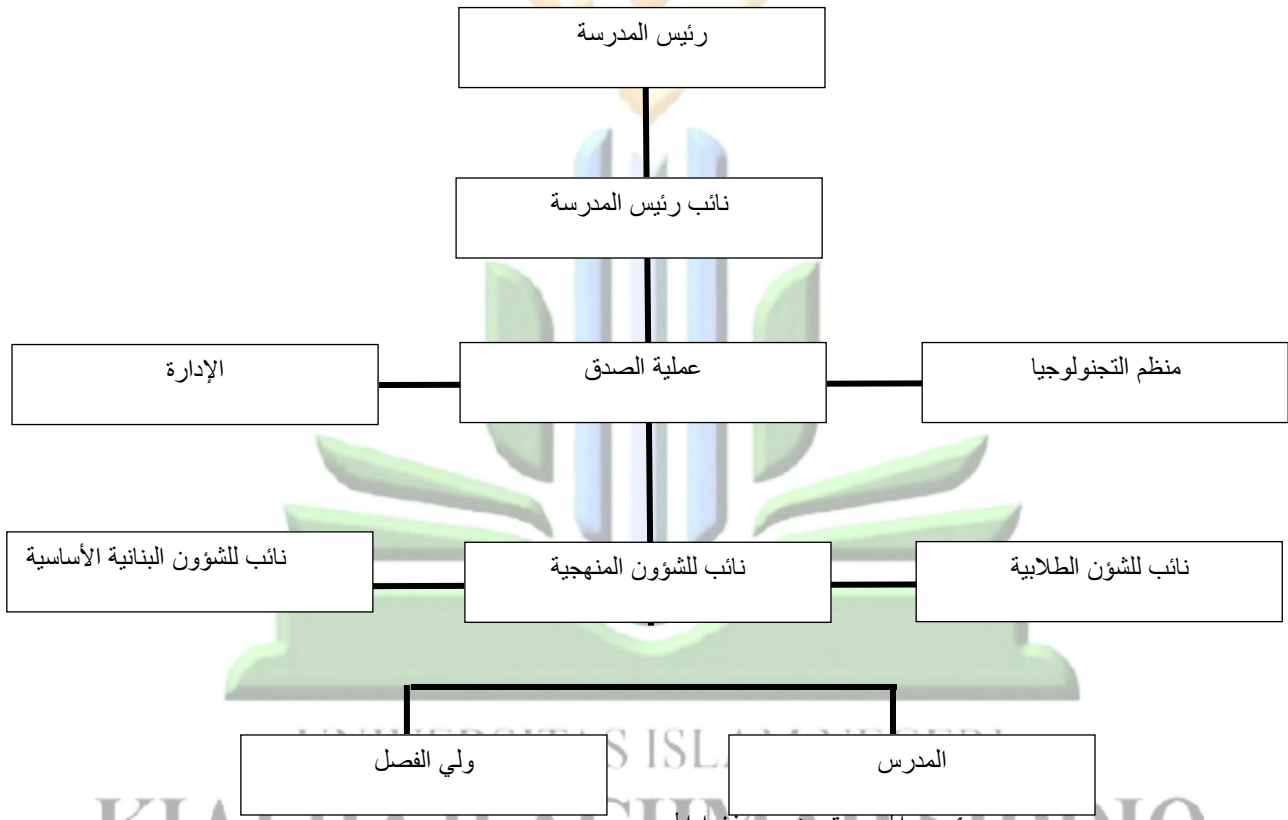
رئيس المدرسة

نائب رئيس المدرسة

الإدارة

عملية الصدق

منظم التجنولوجيا

نائب للشؤون البنانية الأساسية

نائب للشؤون المنهجية

نائب للشؤن الطلابية

ولي الفصل

المدرس

UNIVERSITAS ISLAM NEGERI

KIAI HAJI ACHMAD SIDDIQ